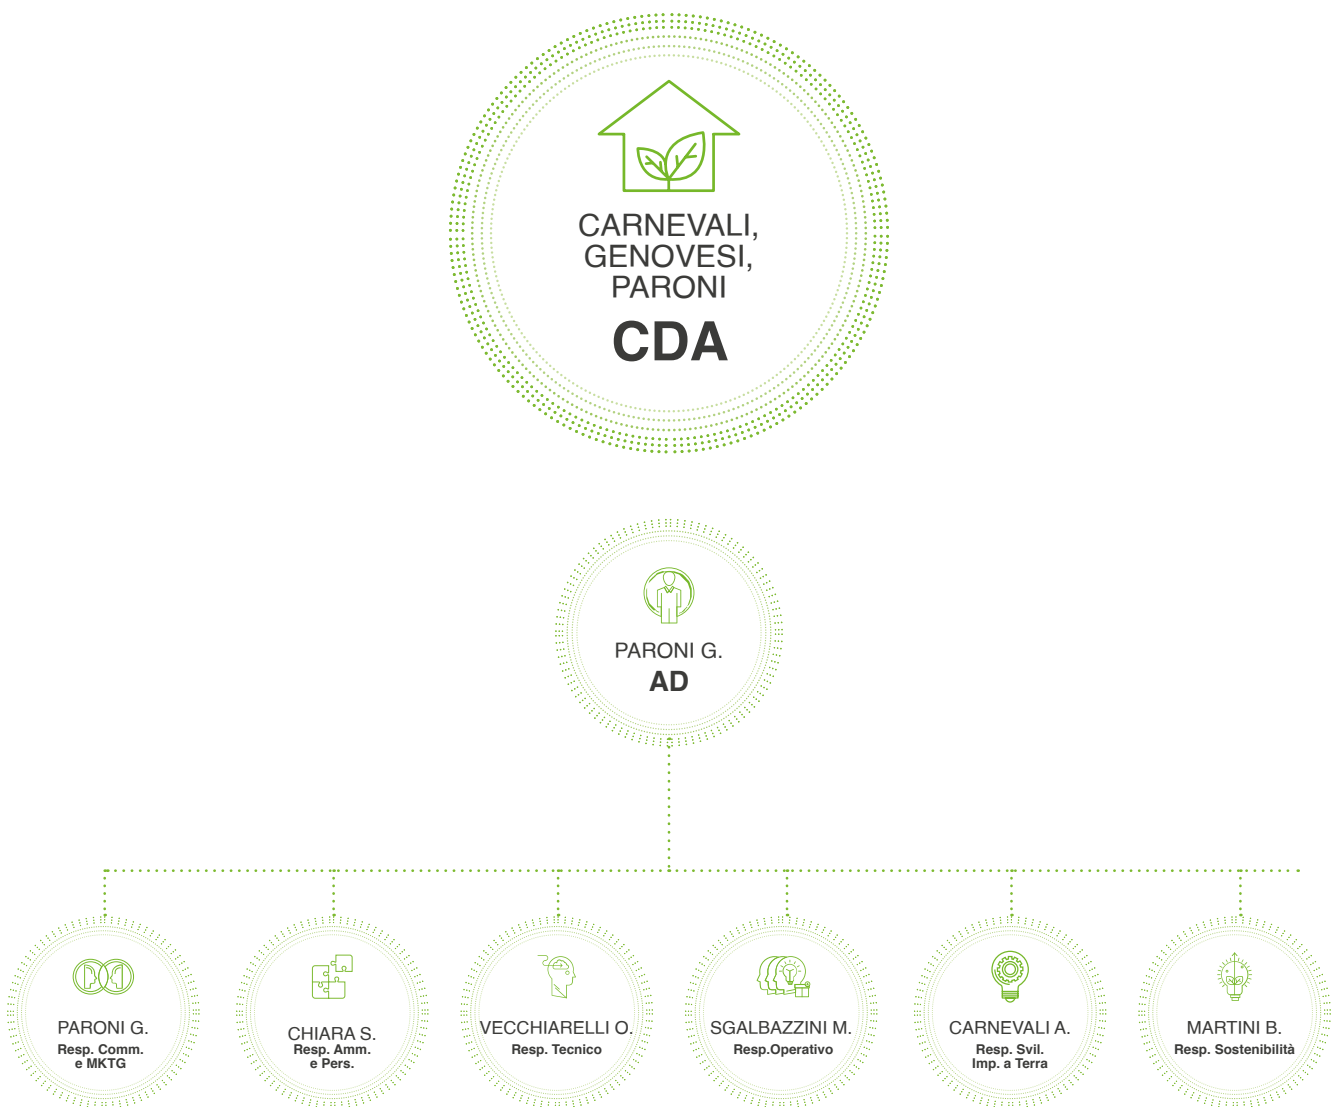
CARNEVALI, GENOVESI, PARONI
CDA

PARONI G.
AD

PARONI G.
Resp. Comm. e MKTG

CHIARA S.
Resp. Amm. e Pers.

VECCHIARELLI O.
Resp. Tecnico

SGALBAZZINI M.
Resp.Operativo

CARNEVALI A.
Resp. Svil. Imp. a Terra

MARTINI B.
Resp. Sostenibilità